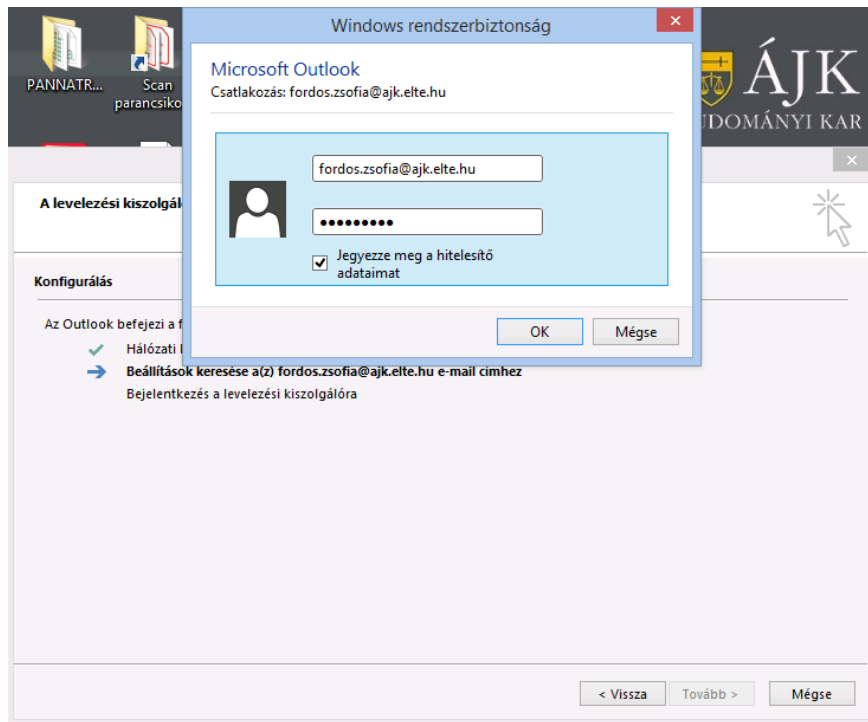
PANNATR...

Scan parancsiko

ÁJK
UDOMÁNYI KAR

Windows rendszerbiztonság

Microsoft Outlook
Csatlakozás: fordos.zsofia@ajk.elte.hu

fordos.zsofia@ajk.elte.hu

•••••••••

Jegyezze meg a hitelesítő adataimat

OK
Mégse

A levelezési kiszolgál

Konfigurálás

Az Outlook befejezi a f

Hálózati

Beállítások keresése a(z) fordos.zsofia@ajk.elte.hu e-mail címhez

Bejelentkezés a levelezési kiszolgálóra

< Vissza
Tovább >
Mégse